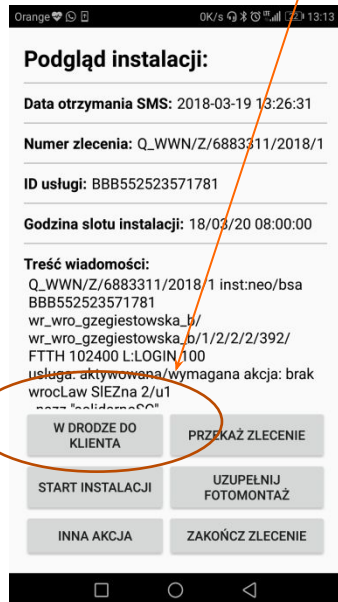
Orange 0K/s 13:13

Podgląd instalacji:

Data otrzymania SMS: 2018-03-19 13:26:31

Numer zlecenia: Q_WWN/Z/6883311/2018/1

ID usługi: BBB552523571781

Godzina slotu instalacji: 18/03/20 08:00:00

Treść wiadomości:
Q_WWN/Z/6883311/2018/1 inst:neo/bsa BBB552523571781 wr_wro_gzegiestowska_b/ wr_wro_gzegiestowska_b/1/2/2/2/392/ FTTH 102400 L:LOGIN 100 usluga: aktywowana/wymagana akcja: brak wrocLaw SIEZna 2/u1 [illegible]

W DRODZE DO KLIENTA

PRZEKAŻ ZLECENIE

START INSTALACJI

UZUPEŁNIJ FOTOMONTAŻ

INNA AKCJA

ZAKOŃCZ ZLECENIE